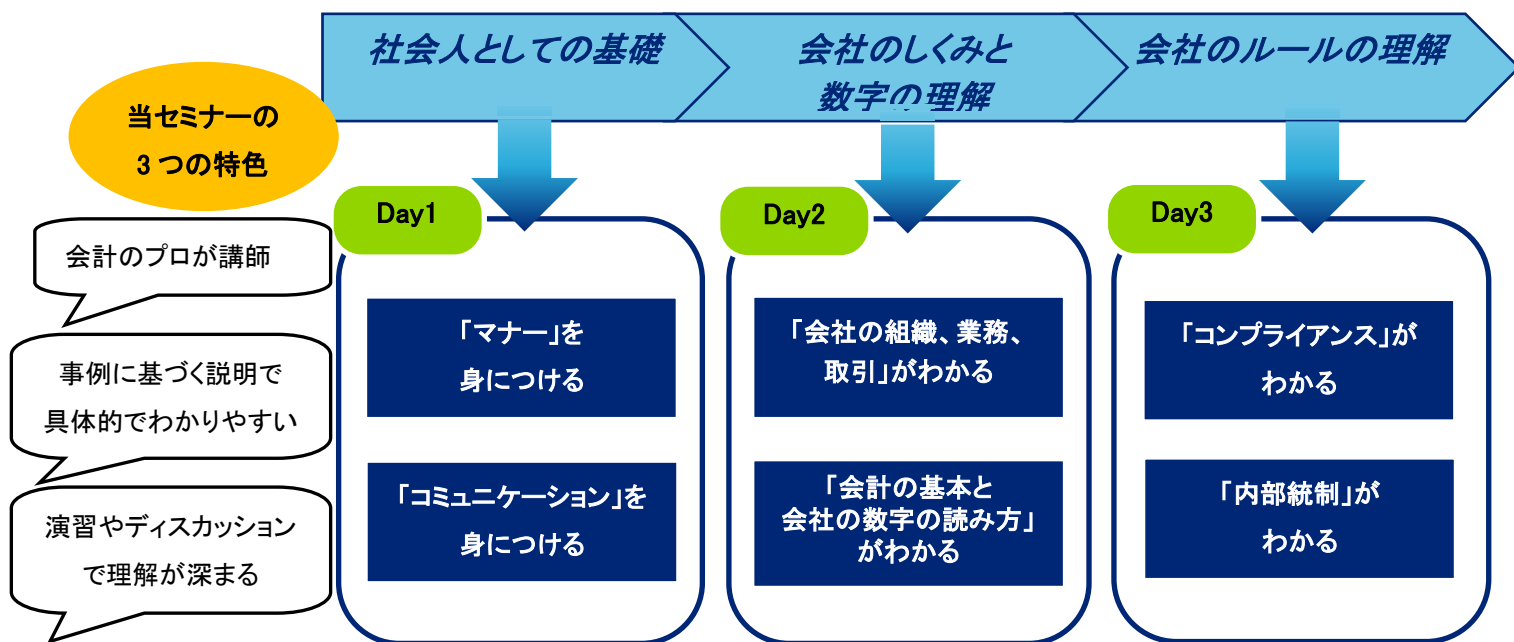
社会人としての基礎

会社のしくみと数字の理解

会社のルールの理解

当セミナーの
3つの特色

会計のプロが講師

事例に基づく説明で具体的でわかりやすい

演習やディスカッションで理解が深まる

Day1

「マナー」を身につける

「コミュニケーション」を身につける

Day2

「会社の組織、業務、取引」がわかる

「会計の基本と会社の数字の読み方」がわかる

Day3

「コンプライアンス」がわかる

「内部統制」がわかる